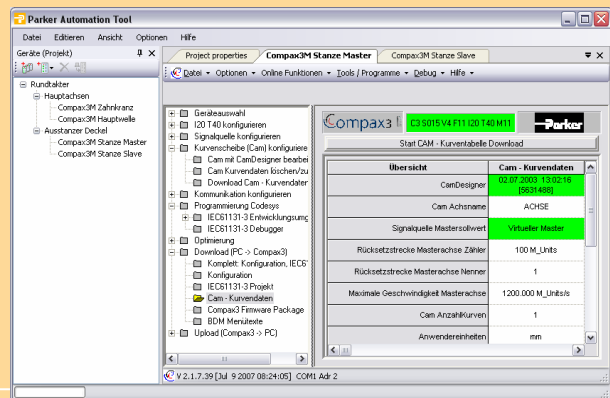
Parker Automation Tool

Datei Editieren Ansicht Optionen Hilfe

Geräte (Projekt)

Rundtakter
Hauptachsen
Compax3M Zahnkranz
Compax3M Hauptwelle
Ausstanzer Deckel
Compax3M Stanze Master
Compax3M Stanze Slave

Project properties | Compax3M Stanze Master | Compax3M Stanze Slave

Datei • Optionen • Online Funktionen • Tools / Programme • Debug • Hilfe •

Geräteauswahl
I20 T40 konfigurieren
Signalquelle konfigurieren
Kurvenscheibe (Cam) konfiguriere
Cam mit CamDesigner bearbei
Cam Kurvendaten löschen/zu
Download Cam - Kurvendater
Kommunikation konfigurieren
Programmierung Codesys
IEC61131-3 Entwicklungsumg
IEC61131-3 Debugger
Optimierung
Download (PC -> Compax3)
Komplett: Konfiguration, IEC6
Konfiguration
IEC61131-3 Projekt
Cam - Kurvendaten
Compax3 Firmware Package
BDM Menütexte
Upload (Compax3 -> PC)

Compax3 | C3 S015 V4 F11 I20 T40 M11 | Parker

Start CAM - Kurventabelle Download

| Übersicht | Cam - Kurvendaten |
|---|---|
| CamDesigner | 02.07.2003 13:02:16 [5631488] |
| Cam Achsname | ACHSE |
| Signalquelle Mastersollwert | Virtueller Master |
| Rücksetzstrecke Masterachse Zähler | 100 M_Units |
| Rücksetzstrecke Masterachse Nenner | 1 |
| Maximale Geschwindigkeit Masterachse | 1200.000 M_Units/s |
| Cam AnzahlKurven | 1 |
| Anwendereinheiten | mm |

V 2.1.7.39 [Jul 9 2007 08:24:05] COM1 Adr 2